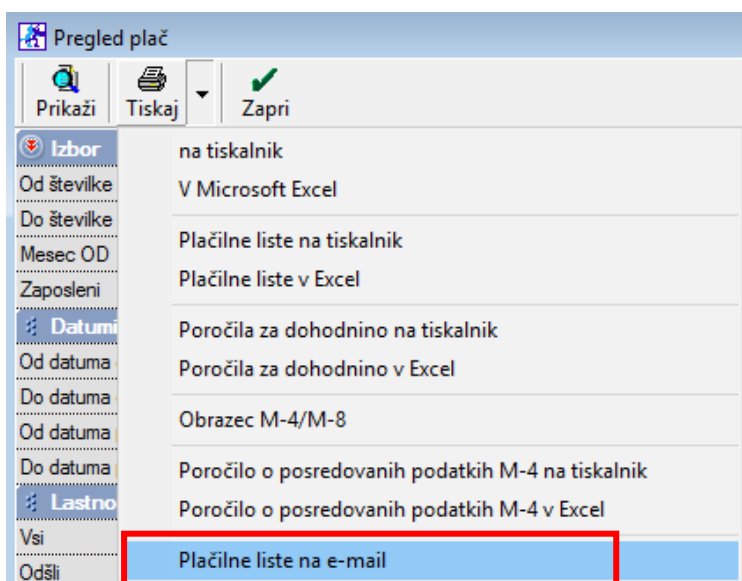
Pregled plač

Prikaži
Tiskaj
Zapri

Izbor
Od številke
Do številke
Mesec OD
Zaposleni
Datumi
Od datuma
Do datuma
Od datuma
Do datuma
Lastno
Vsi
Odšli

na tiskalnik
V Microsoft Excel
Plačilne liste na tiskalnik
Plačilne liste v Excel
Poročila za dohodnino na tiskalnik
Poročila za dohodnino v Excel
Obrazec M-4/M-8
Poročilo o posredovanih podatkih M-4 na tiskalnik
Poročilo o posredovanih podatkih M-4 v Excel
Plačilne liste na e-mail